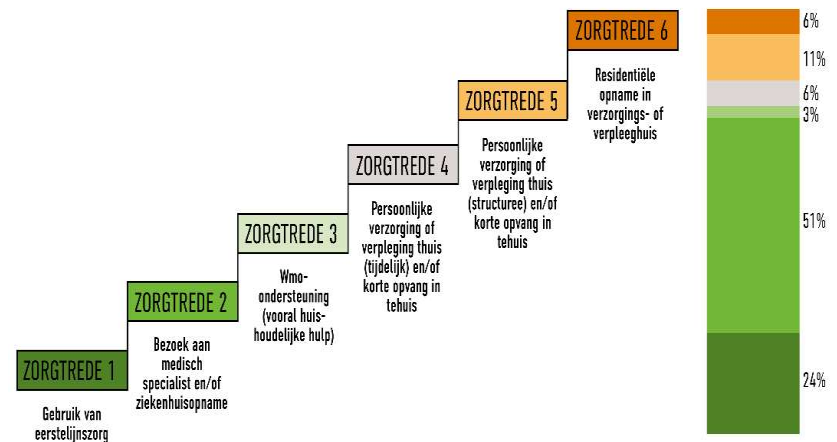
ZORGTREDE 6
Residentiële opname in verzorgings- of verpleeghuis

ZORGTREDE 5
Persoonlijke verzorging of verpleging thuis (structuree) en/of korte opvang in tehuis

ZORGTREDE 4
Persoonlijke verzorging of verpleging thuis (tijdelijk) en/of korte opvang in tehuis

ZORGTREDE 3
Wmo-ondersteuning (vooral huishoudelijke hulp)

ZORGTREDE 2
Bezoek aan medisch specialist en/of ziekenhuisopname

ZORGTREDE 1
Gebruik van eerstelijnszorg

6%
11%
6%
3%
51%
24%